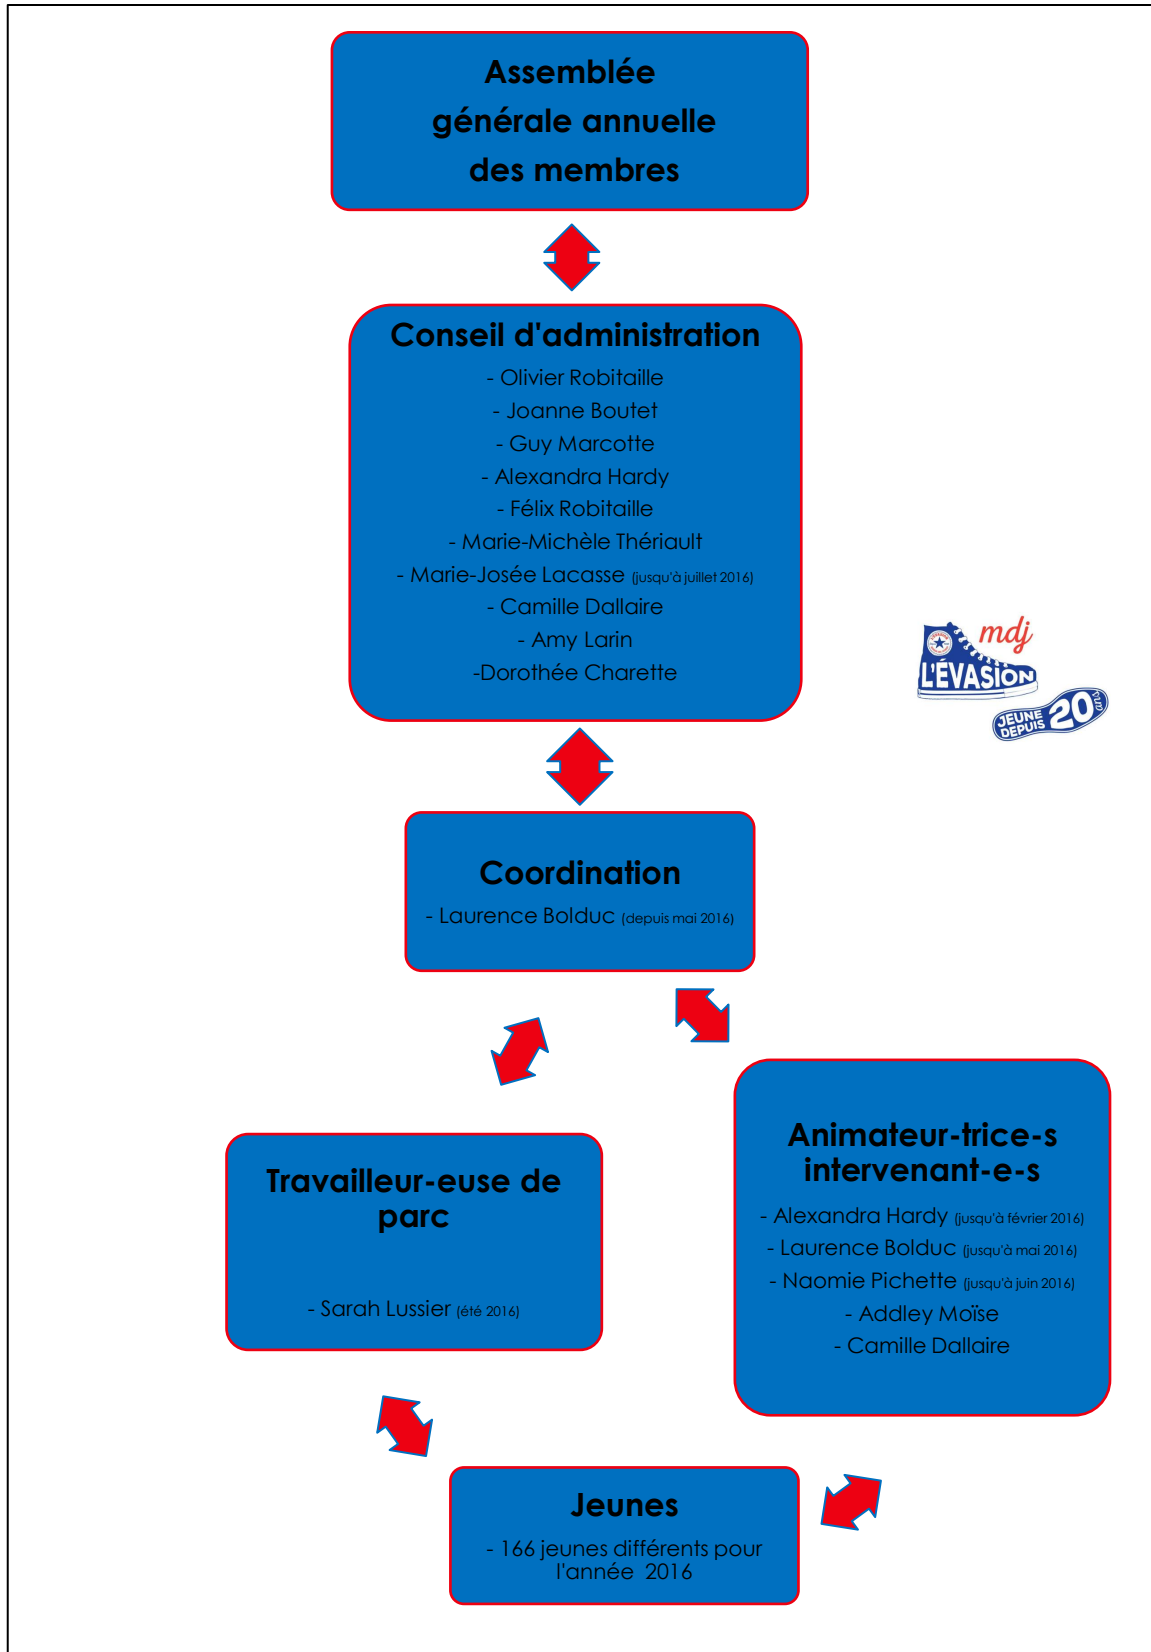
Assemblée générale annuelle des membres

Conseil d'administration
- Olivier Robitaille
- Joanne Boutet
- Guy Marcotte
- Alexandra Hardy
- Félix Robitaille
- Marie-Michèle Thériault
- Marie-Josée Lacasse (jusqu'à juillet 2016)
- Camille Dallaire
- Amy Larin
-Dorothée Charette

mdj
L'ÉVASION
JEUNE DEPUIS 20 ans

Coordination
- Laurence Bolduc (depuis mai 2016)

Travailleur-euse de parc
- Sarah Lussier (été 2016)

Animateur-trice-s intervenant-e-s
- Alexandra Hardy (jusqu'à février 2016)
- Laurence Bolduc (jusqu'à mai 2016)
- Naomie Pichette (jusqu'à juin 2016)
- Addley Moïse
- Camille Dallaire

Jeunes
- 166 jeunes différents pour l'année 2016